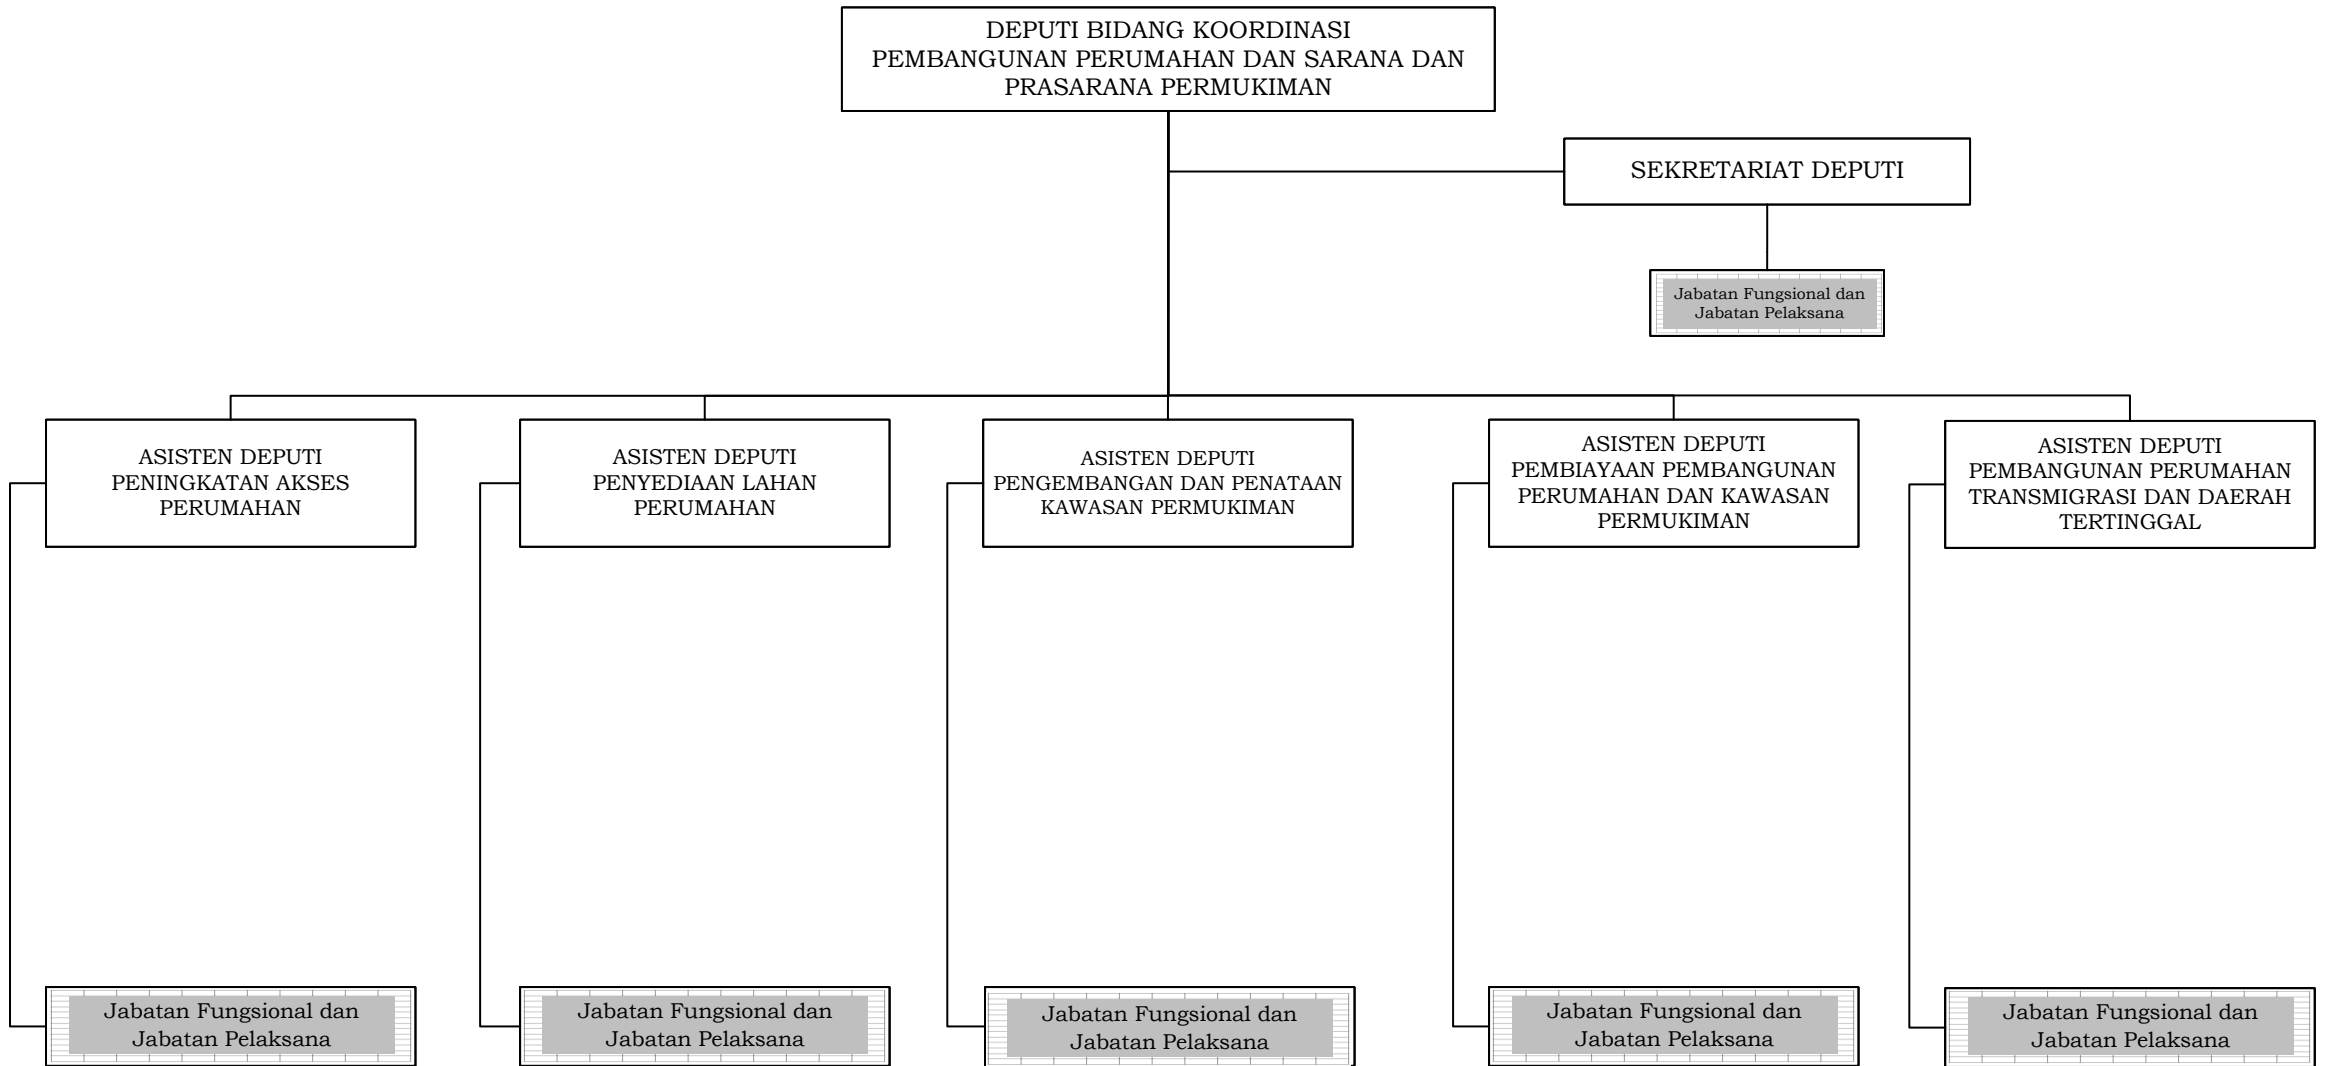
DEPUTI BIDANG KOORDINASI PEMBANGUNAN PERUMAHAN DAN SARANA DAN PRASARANA PERMUKIMAN

SEKRETARIAT DEPUTI

Jabatan Fungsional dan Jabatan Pelaksana

ASISTEN DEPUTI PENINGKATAN AKSES PERUMAHAN

ASISTEN DEPUTI PENYEDIAAN LAHAN PERUMAHAN

ASISTEN DEPUTI PENGEMBANGAN DAN PENATAAN KAWASAN PERMUKIMAN

ASISTEN DEPUTI PEMBIAYAAN PEMBANGUNAN PERUMAHAN DAN KAWASAN PERMUKIMAN

ASISTEN DEPUTI PEMBANGUNAN PERUMAHAN TRANSMIGRASI DAN DAERAH TERTINGGAL

Jabatan Fungsional dan Jabatan Pelaksana

Jabatan Fungsional dan Jabatan Pelaksana

Jabatan Fungsional dan Jabatan Pelaksana

Jabatan Fungsional dan Jabatan Pelaksana

Jabatan Fungsional dan Jabatan Pelaksana